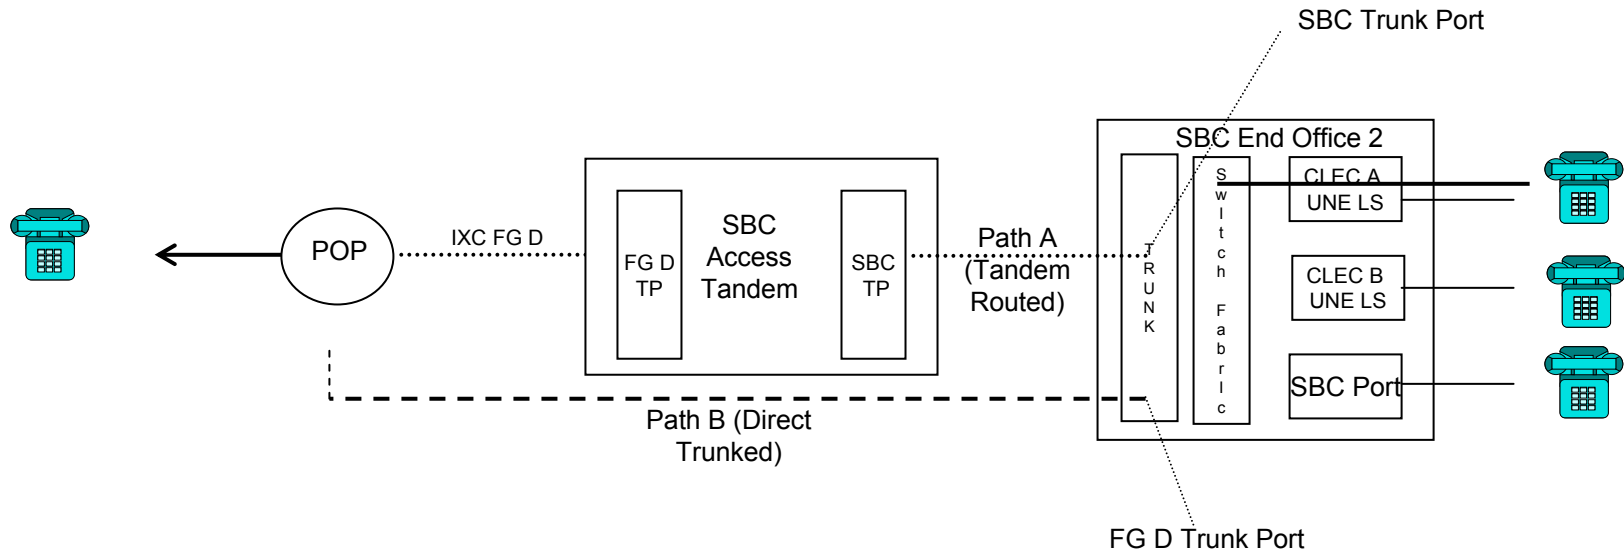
SBC Trunk Port

SBC End Office 2

POP

IXC FG D

FG D TP

SBC Access Tandem

SBC TP

Path A (Tandem Routed)

TRUNK

Switch Fabric

CLEC A UNE LS

CLEC B UNE LS

SBC Port

Path B (Direct Trunked)

FG D Trunk Port